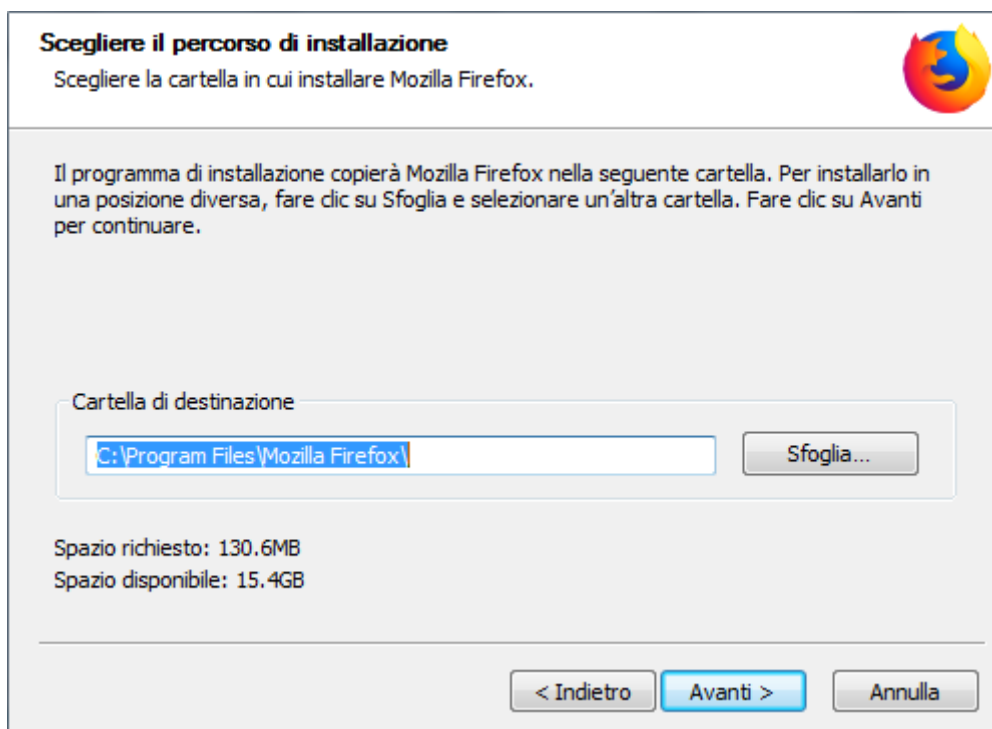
Scegliere il percorso di installazione
Scegliere la cartella in cui installare Mozilla Firefox.

Il programma di installazione copierà Mozilla Firefox nella seguente cartella. Per installarlo in una posizione diversa, fare clic su Sfoglia e selezionare un'altra cartella. Fare clic su Avanti per continuare.

Cartella di destinazione

C:\Program Files\Mozilla Firefox\

Sfoglia...

Spazio richiesto: 130.6MB
Spazio disponibile: 15.4GB

< Indietro
Avanti >
Annulla